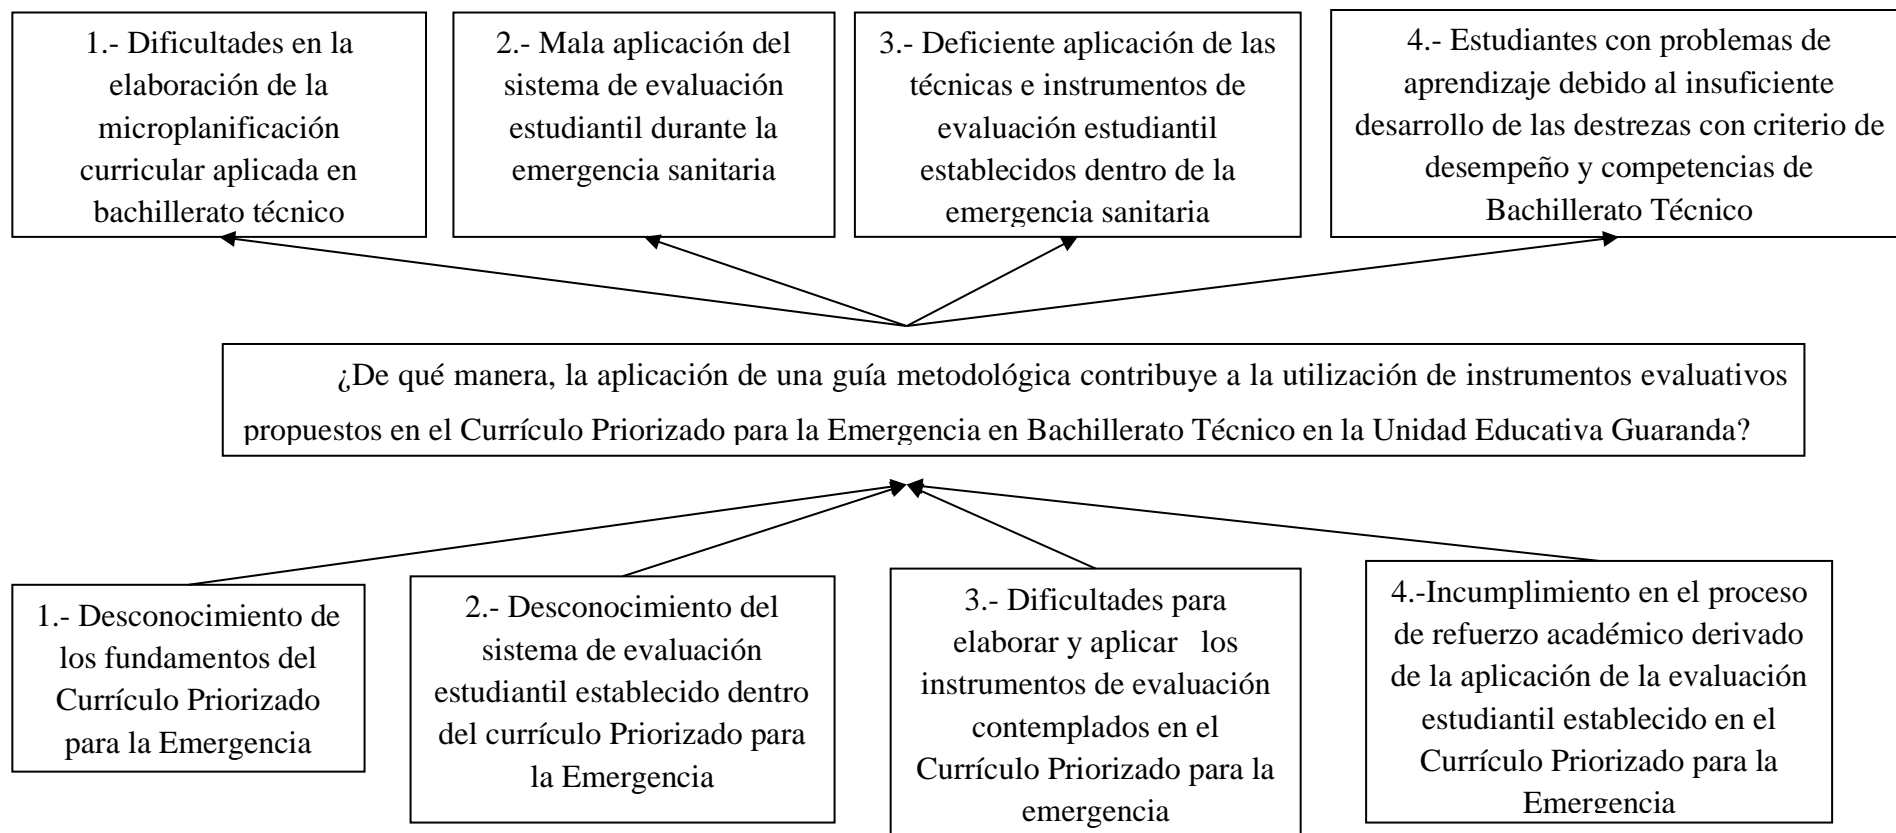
1.- Dificultades en la elaboración de la microplanificación curricular aplicada en bachillerato técnico

2.- Mala aplicación del sistema de evaluación estudiantil durante la emergencia sanitaria

3.- Deficiente aplicación de las técnicas e instrumentos de evaluación estudiantil establecidos dentro de la emergencia sanitaria

4.- Estudiantes con problemas de aprendizaje debido al insuficiente desarrollo de las destrezas con criterio de desempeño y competencias de Bachillerato Técnico

¿De qué manera, la aplicación de una guía metodológica contribuye a la utilización de instrumentos evaluativos propuestos en el Currículo Priorizado para la Emergencia en Bachillerato Técnico en la Unidad Educativa Guaranda?

1.- Desconocimiento de los fundamentos del Currículo Priorizado para la Emergencia

2.- Desconocimiento del sistema de evaluación estudiantil establecido dentro del currículo Priorizado para la Emergencia

3.- Dificultades para elaborar y aplicar los instrumentos de evaluación contemplados en el Currículo Priorizado para la emergencia

4.-Incumplimiento en el proceso de refuerzo académico derivado de la aplicación de la evaluación estudiantil establecido en el Currículo Priorizado para la Emergencia